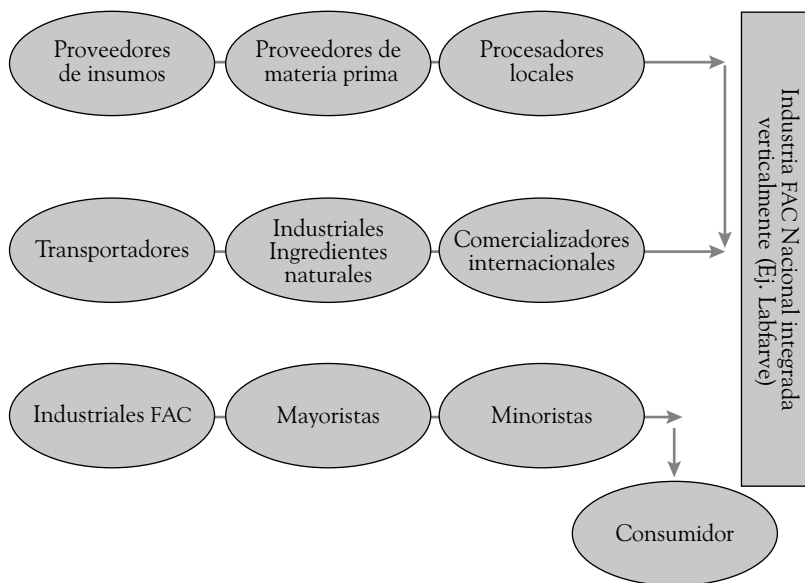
Proveedores de insumos

Proveedores de materia prima

Procesadores locales

Transportadores

Industriales Ingredientes naturales

Comercializadores internacionales

Industriales FAC

Mayoristas

Minoristas

Consumidor

Industria FAC Nacional integrada verticalmente (Ej. Labfarve)